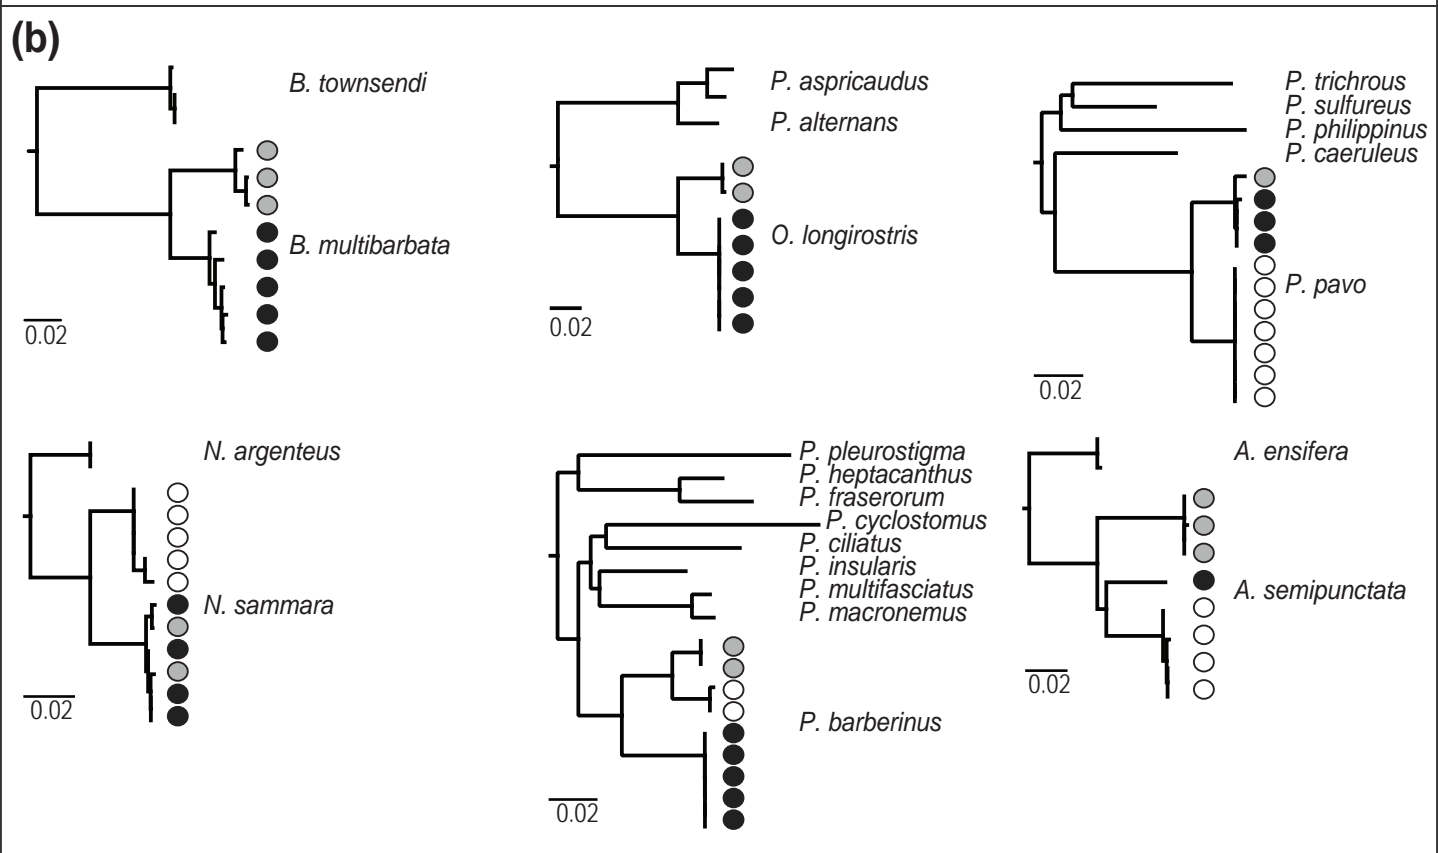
(b)

B. townsendi

B. multibarbata

0.02

P. aspricaudus

P. alternans

O. longirostris

0.02

P. trichrous
P. sulfureus
P. philippinus
P. caeruleus

P. pavo

0.02

N. argenteus

N. sammara

0.02

P. pleurostigma
P. heptacanthus
P. fraserorum
P. cyclostomus
P. ciliatus
P. insularis
P. multifasciatus
P. macronemus

P. barberinus

0.02

A. ensifera

A. semipunctata

0.02